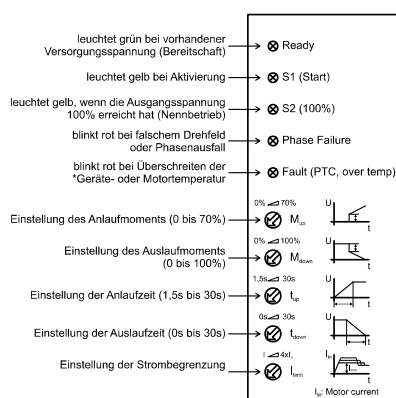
leuchtet grün bei vorhandener Versorgungsspannung (Bereitschaft)
Ready

leuchtet gelb bei Aktivierung
S1 (Start)

leuchtet gelb, wenn die Ausgangsspannung 100% erreicht hat (Nennbetrieb)
S2 (100%)

blinkt rot bei falschem Drehfeld oder Phasenausfall
Phase Failure

blinkt rot bei Überschreiten der *Geräte- oder Motortemperatur
Fault (PTC, over temp)

Einstellung des Anlaufmoments (0 bis 70%)
0% 70%
$M_{up}$
U
t

Einstellung des Auslaufmoments (0 bis 100%)
0% 100%
$M_{down}$
U
t

Einstellung der Anlaufzeit (1,5s bis 30s)
1,5s 30s
$t_{up}$
U
t

Einstellung der Auslaufzeit (0s bis 30s)
0s 30s
$t_{down}$
U
t

Einstellung der Strombegrenzung
I 4xI$_e$
$I_{limit}$
$I_M$
t

$I_M$: Motor current